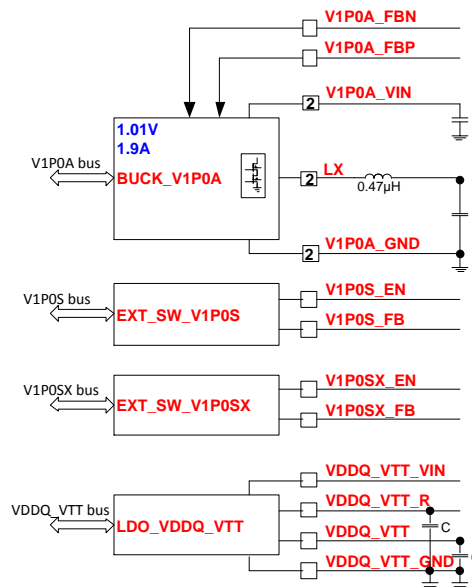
V1P0A_FBN
V1P0A_FBP
2 V1P0A_VIN
1.01V
1.9A
V1P0A bus
BUCK_V1P0A
2 LX
0.47µH
2 V1P0A_GND
V1P0S bus
EXT_SW_V1P0S
V1P0S_EN
V1P0S_FB
V1P0SX bus
EXT_SW_V1P0SX
V1P0SX_EN
V1P0SX_FB
VDDQ_VTT bus
LDO_VDDQ_VTT
VDDQ_VTT_VIN
VDDQ_VTT_R
VDDQ_VTT
C
VDDQ_VTT_GND